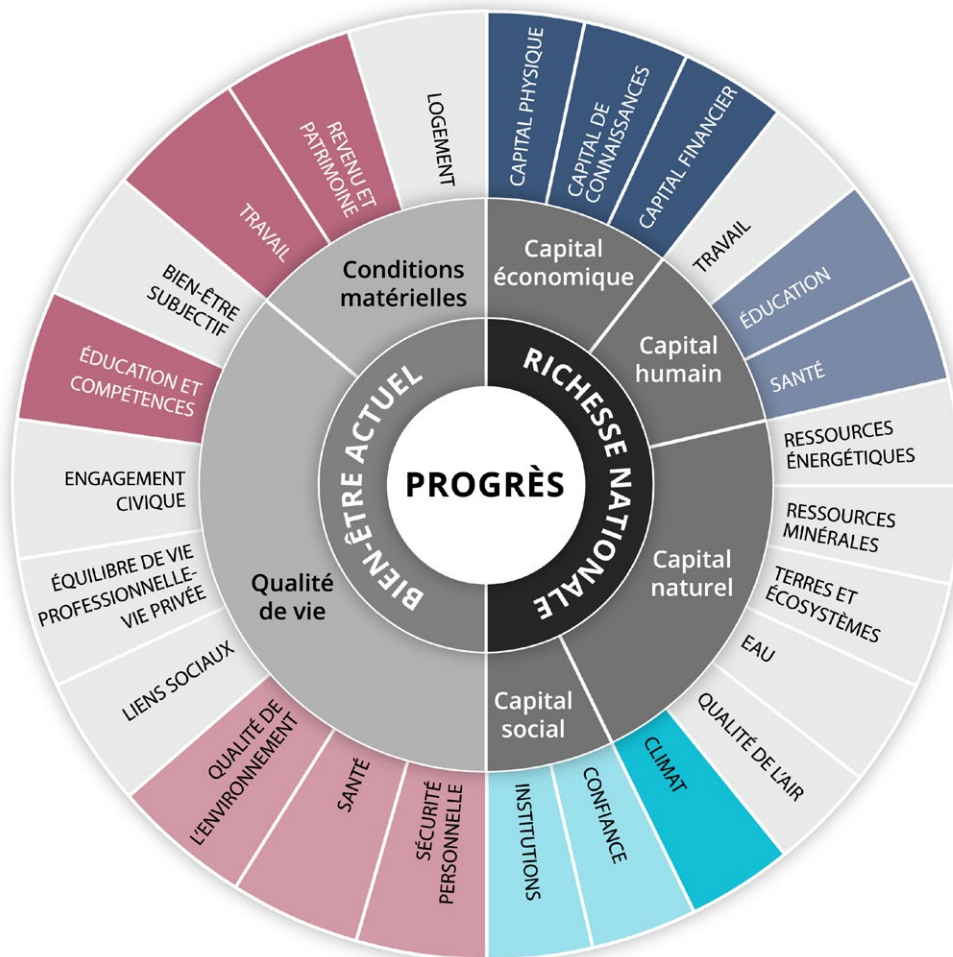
PROGRÈS

BIEN-ÊTRE ACTUEL

RICHESSE NATIONALE

Conditions matérielles

Qualité de vie

Capital économique

Capital humain

Capital naturel

Capital social

LOGEMENT

REVENU ET PATRIMOINE

TRAVAIL

BIEN-ÊTRE SUBJECTIF

ÉDUCATION ET COMPÉTENCES

ENGAGEMENT CIVIQUE

ÉQUILIBRE DE VIE PROFESSIONNELLE-VIE PRIVÉE

LIENS SOCIAUX

QUALITÉ DE L'ENVIRONNEMENT

SANTÉ

SÉCURITÉ PERSONNELLE

CAPITAL PHYSIQUE

CAPITAL DE CONNAISSANCES

CAPITAL FINANCIER

TRAVAIL

ÉDUCATION

SANTÉ

RESSOURCES ÉNERGÉTIQUES

RESSOURCES MINÉRALES

TERRES ET ÉCOSYSTÈMES

EAU

QUALITÉ DE L'AIR

CLIMAT

CONFIANCE

INSTITUTIONS